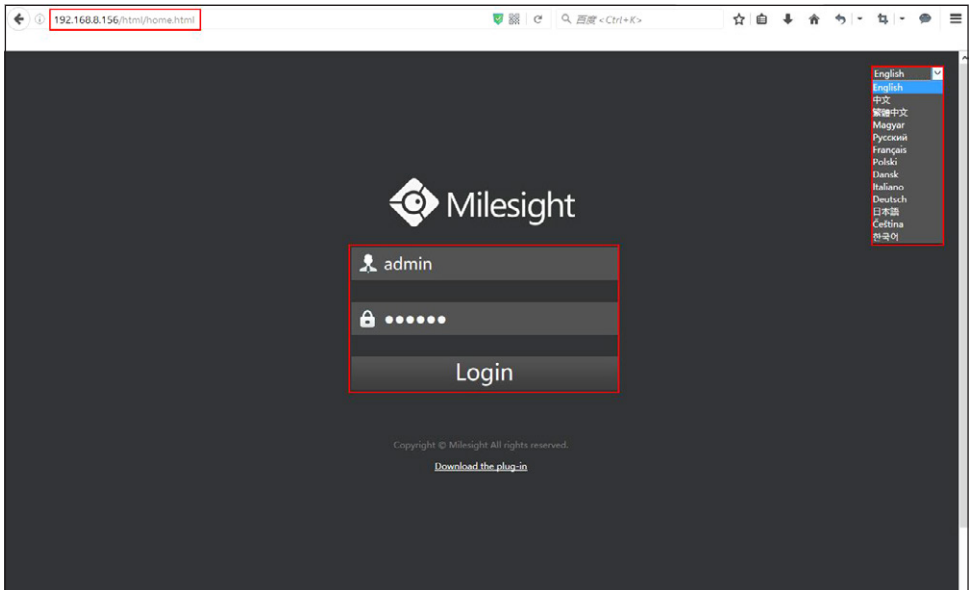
192.168.8.156/html/home.html

百度 <Ctrl+K>

English
English
中文
繁體中文
Magyar
Русский
Français
Polski
Dansk
Italiano
Deutsch
日本語
Čeština
한국어

Milesight

admin

••••••

Login

Copyright © Milesight All rights reserved.

Download the plug-in